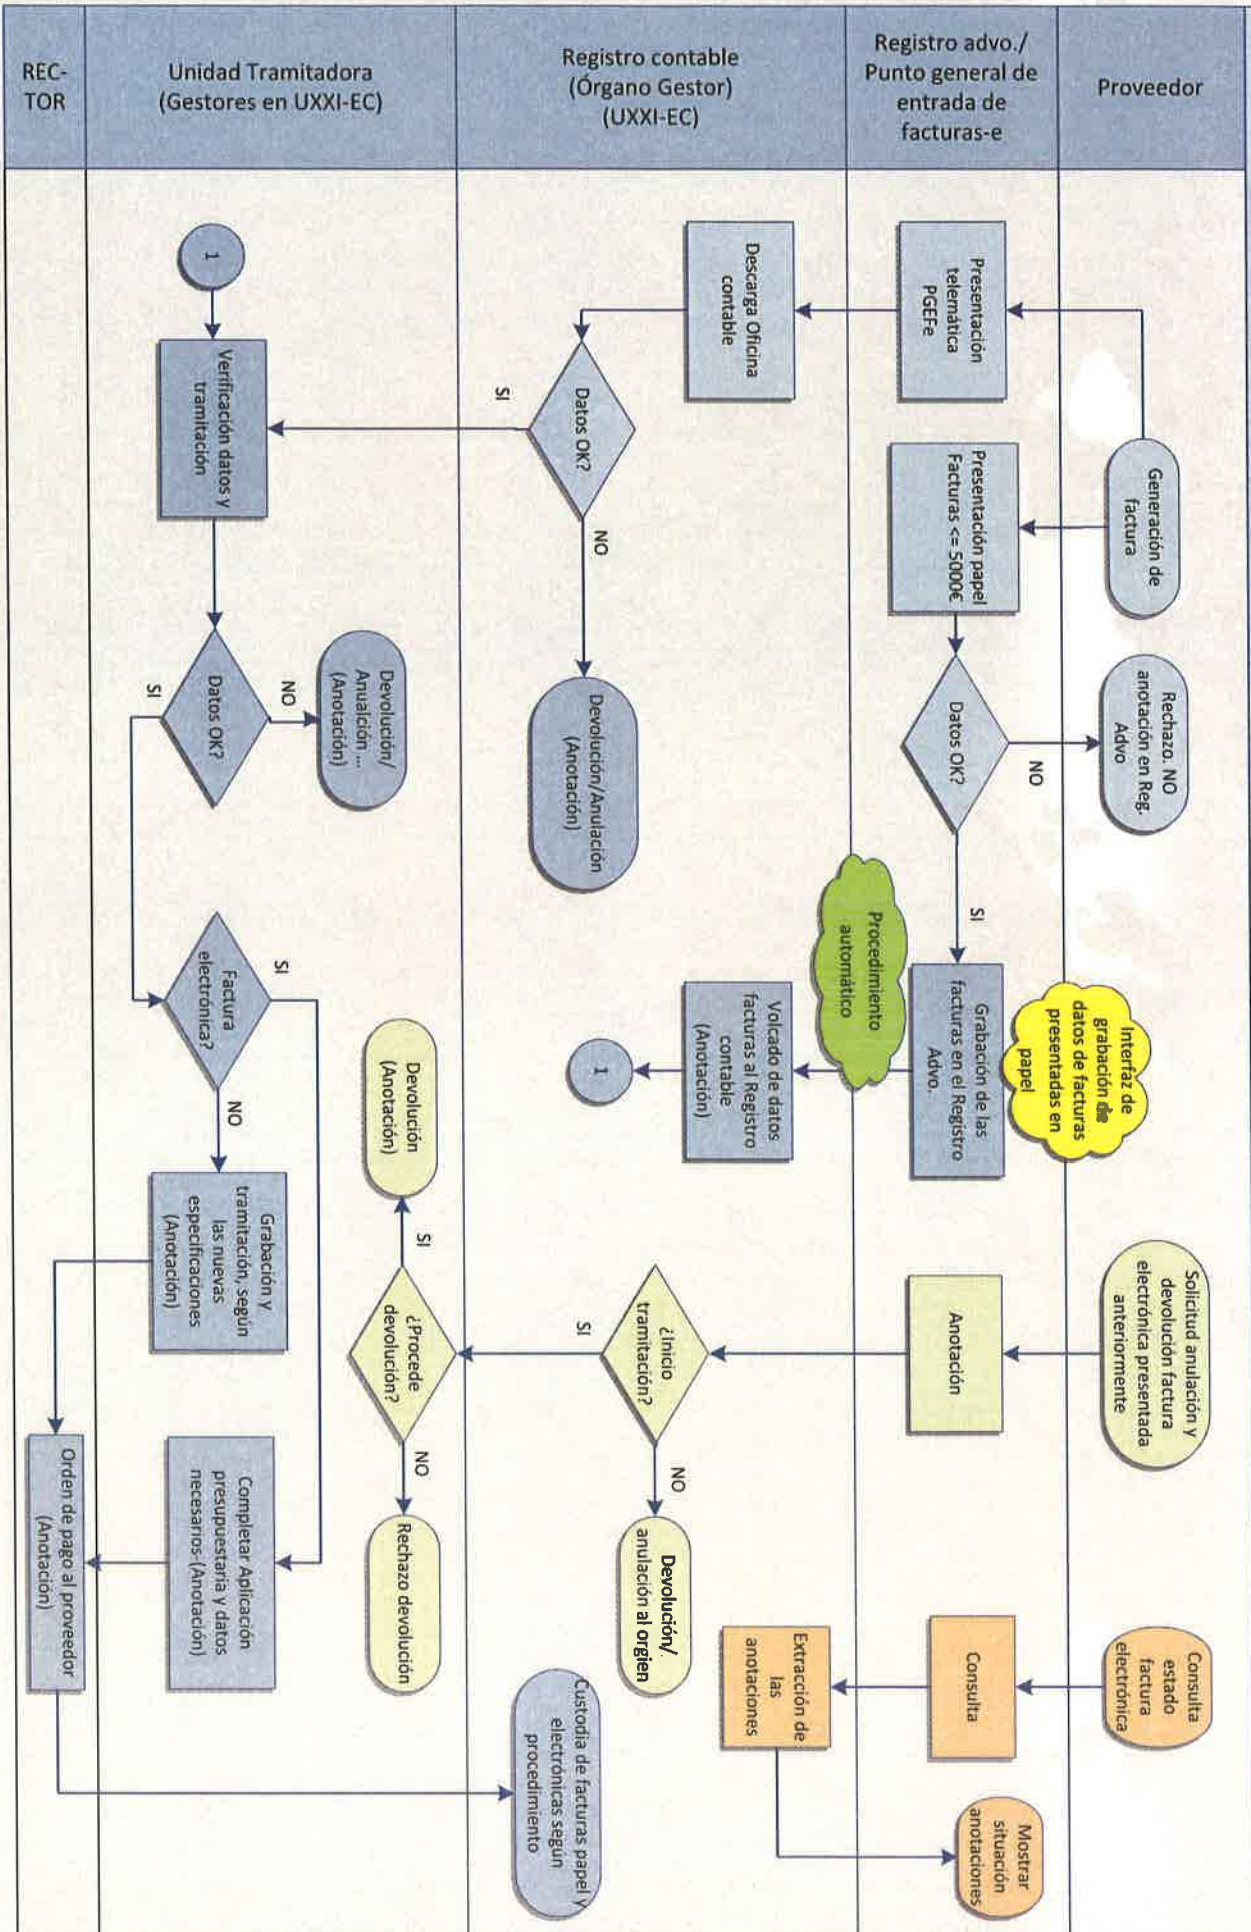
REC-TOR

Unidad Tramitadora (Gestores en UXXI-EC)

Registro contable (Órgano Gestor) (UXXI-EC)

Registro advo./ Punto general de entrada de facturas-e

Proveedor

Generación de factura

Presentación telemática PGEFe

Presentación papel Facturas <= 5000€

Rechazo. NO anotación en Reg. Advo

Datos OK?

NO

SI

Interfaz de grabación de datos de facturas presentadas en papel

Grabación de las facturas en el Registro Advo.

Procedimiento automático

Volcado de datos facturas al Registro contable (Anotación)

1

Descarga Oficina contable

Datos OK?

SI

NO

Devolución/Anulación (Anotación)

1

Verificación datos y tramitación

Datos OK?

NO

SI

Devolución/ Anulación ... (Anotación)

Factura electrónica?

SI

NO

Grabación y tramitación, según las nuevas especificaciones (Anotación)

Completar Aplicación presupuestaria y datos necesarios (Anotación)

Orden de pago al proveedor (Anotación)

Solicitud anulación y devolución factura electrónica presentada anteriormente

Anotación

¿Inicio tramitación?

SI

NO

Devolución/ anulación al orgien

¿Procede devolución?

SI

NO

Devolución (Anotación)

Rechazo devolución

Consulta estado factura electrónica

Consulta

Extracción de las anotaciones

Mostrar situación anotaciones

Custodia de facturas papel y electrónicas según procedimiento